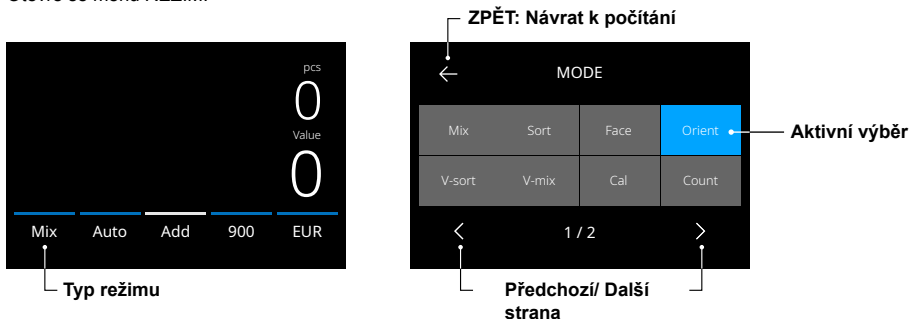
Otevře se menu REŽIM

pcs
0
Value
0

Mix Auto Add 900 EUR

Typ režimu

ZPĚT: Návrat k počítání

← MODE

| Mix | Sort | Face | Orient |
|---|---|---|---|
| V-sort | V-mix | Cal | Count |

Aktivní výběr

< 1 / 2 >

Předchozí/ Další strana